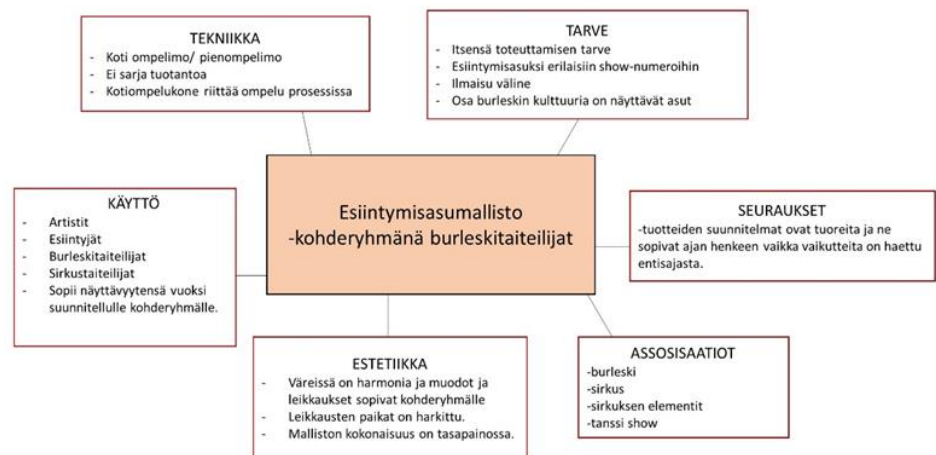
TEKNIIKKA
- Koti ompelimo/ pienompelimo
- Ei sarja tuotantoa
- Kotiompelukone riittää ompelu prosessissa

TARVE
- Itsensä toteuttamisen tarve
- Esiintymisasuksi erilaisiin show-numeroihin
- Ilmaisu väline
- Osa burleskin kulttuuria on näyttävät asut

KÄYTTÖ
- Artistit
- Esiintyjät
- Burleskitaiteilijat
- Sirkustaiteilijat
- Sopii näyttävyytensä vuoksi suunnitellulle kohderyhmälle.

Esiintymisasumallisto -kohderyhmänä burleskitaiteilijat

SEURAUKSET
-tuotteiden suunnitelmat ovat tuoreita ja ne sopivat ajan henkeen vaikka vaikutteita on haettu entisajasta.

ESTETIIKKA
- Väreissä on harmonia ja muodot ja leikkaukset sopivat kohderyhmälle
- Leikkausten paikat on harkittu.
- Malliston kokonaisuus on tasapainossa.

ASSOSISAATIOT
-burleski
-sirkus
-sirkuksen elementit
-tanssi show